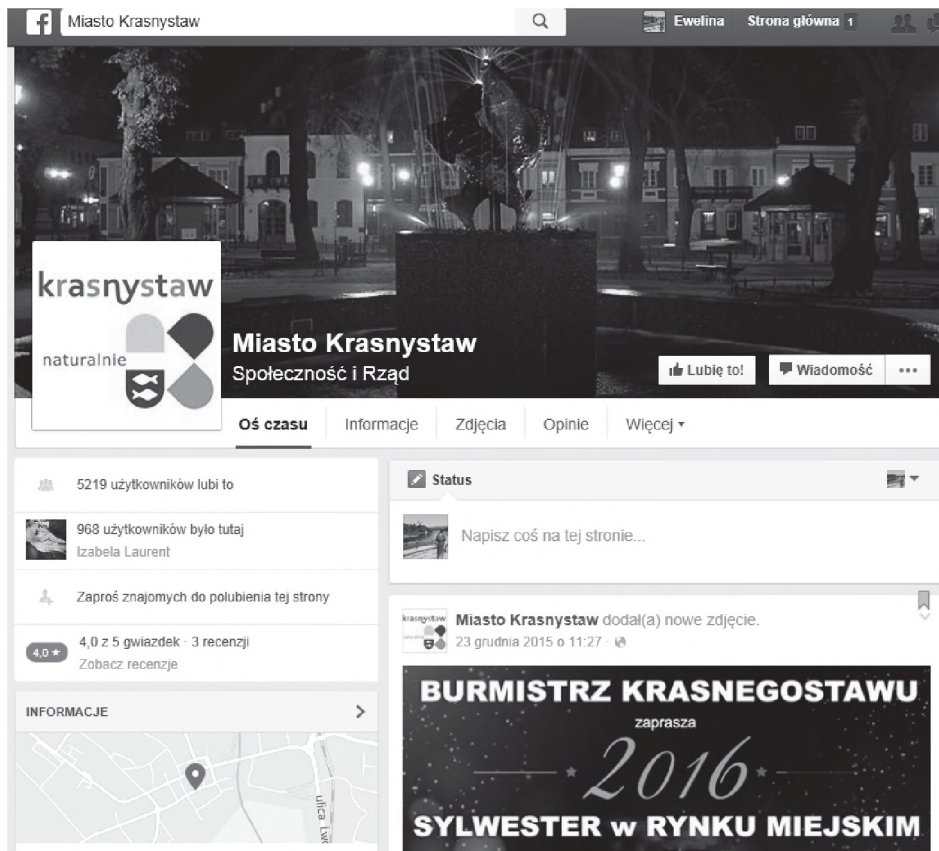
Miasto Krasnystaw

Ewelina Strona główna 1

krasnystaw
naturalnie

Miasto Krasnystaw
Społeczność i Rząd

Lubię to! Wiadomość ...

Oś czasu Informacje Zdjęcia Opinie Więcej ▾

5219 użytkowników lubi to

968 użytkowników było tutaj
Izabela Laurent

Zaproś znajomych do polubienia tej strony

4,0 ★ 4,0 z 5 gwiazdek · 3 recenzji
Zobacz recenzje

INFORMACJE

ulica Lw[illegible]

Status

Napisz coś na tej stronie...

Miasto Krasnystaw dodał(a) nowe zdjęcie.
23 grudnia 2015 o 11:27 ·

BURMISTRZ KRASNEGOSTAWU
zaprasza
2016
SYLWESTER w RYNKU MIEJSKIM